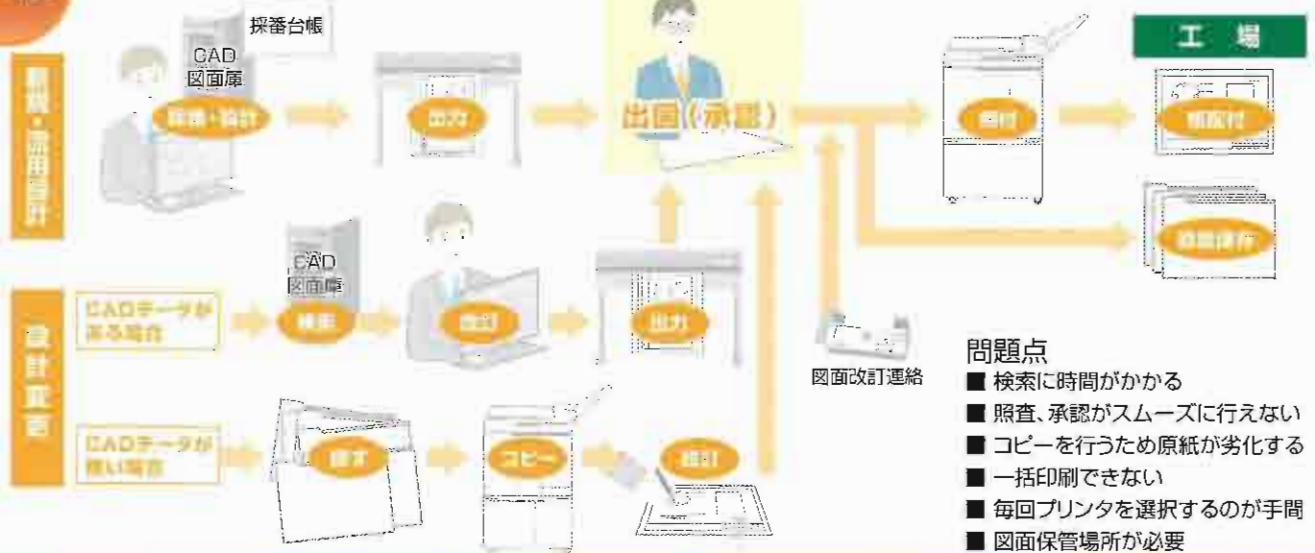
採番台帳

CAD
図面庫

新規・流用設計

採番・設計

出力

出図（承認）

配付

工　場

現配付

図面保管

CAD
図面庫

設計変更

CADデータがある場合

検索

改訂

出力

図面改訂連絡

CADデータが無い場合

探す

コピー

改訂

問題点
■ 検索に時間がかかる
■ 照査、承認がスムーズに行えない
■ コピーを行うため原紙が劣化する
■ 一括印刷できない
■ 毎回プリンタを選択するのが手間
■ 図面保管場所が必要